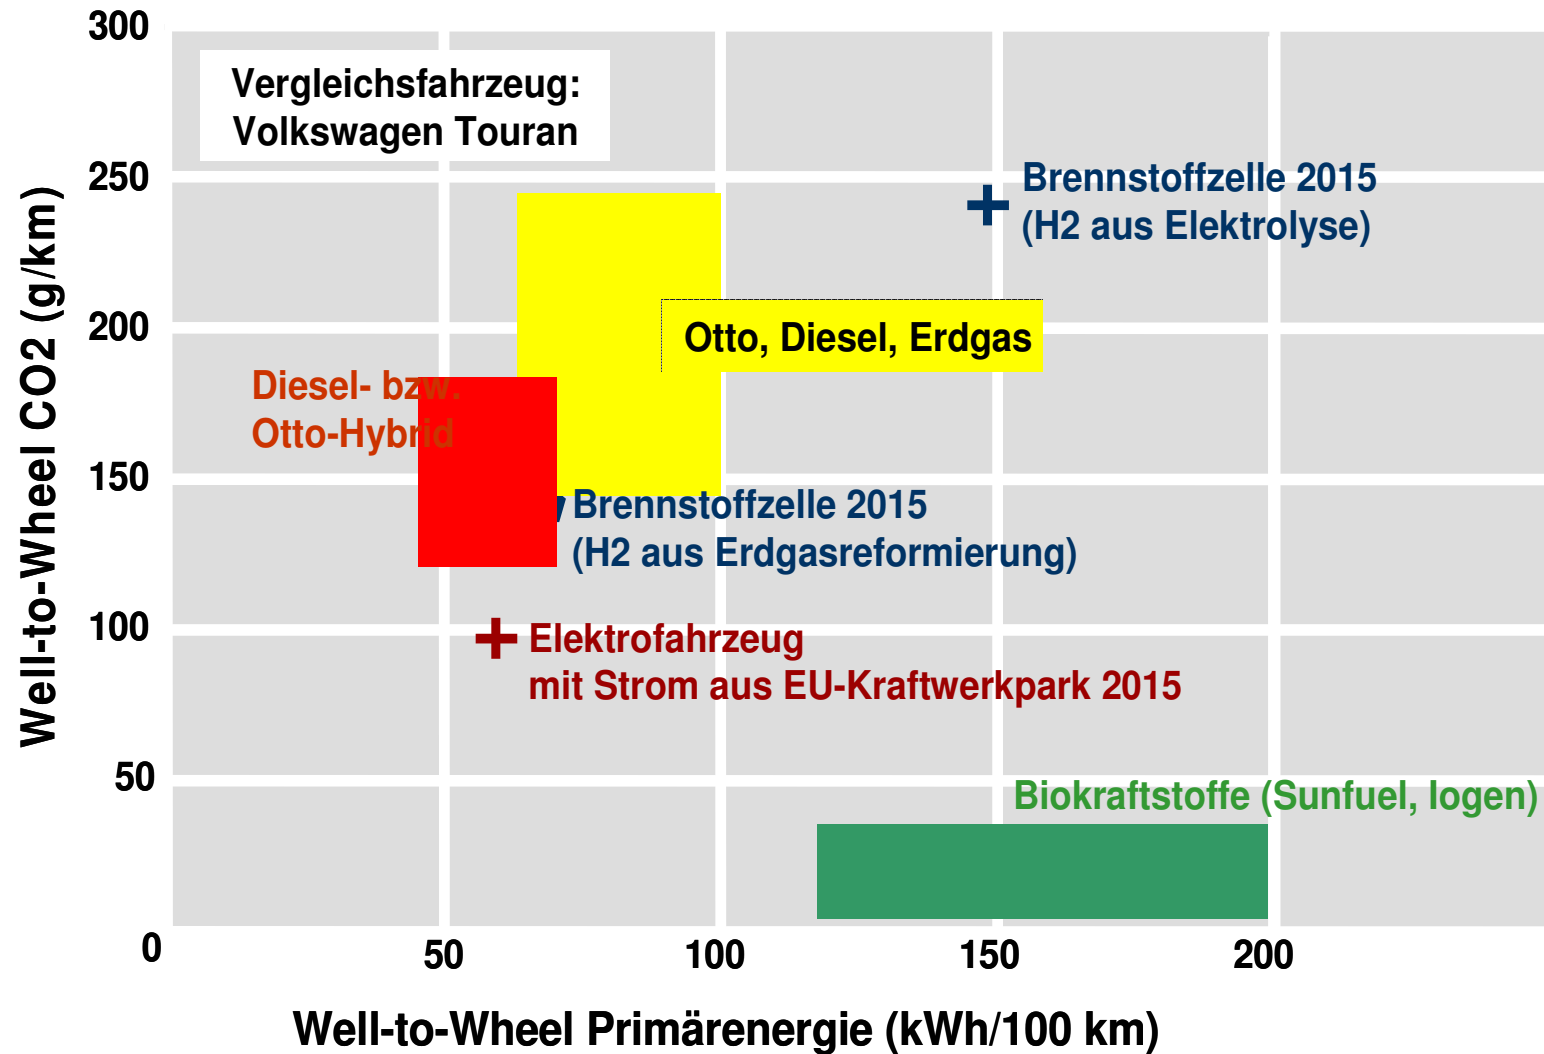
300
250
200
150
100
50
0

Vergleichsfahrzeug:
Volkswagen Touran

Brennstoffzelle 2015
(H2 aus Elektrolyse)

Otto, Diesel, Erdgas

Diesel- bzw.
Otto-Hybrid

Brennstoffzelle 2015
(H2 aus Erdgasreformierung)

Elektrofahrzeug
mit Strom aus EU-Kraftwerkpark 2015

Biokraftstoffe (Sunfuel, logen)

Well-to-Wheel CO2 (g/km)

50
100
150
200

Well-to-Wheel Primärenergie (kWh/100 km)